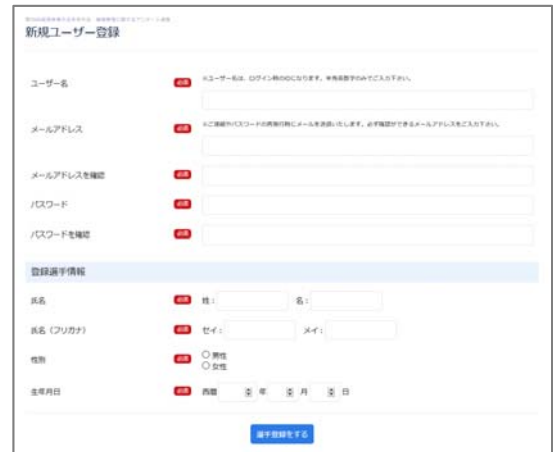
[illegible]

新規ユーザー登録

ユーザー名 必須 ※ユーザー名は、ログイン時のIDになります。半角英数字のみでご入力下さい。

メールアドレス 必須 ※ご登録やパスワードの再発行時にメールを送信いたします。必ず確認ができるメールアドレスをご入力下さい。

メールアドレスを確認 必須

パスワード 必須

パスワードを確認 必須

登録選手情報

氏名 必須 姓： 名：

氏名（フリガナ） 必須 セイ： メイ：

性別 必須 ○ 男性 ○ 女性

生年月日 必須 西暦 年 月 日

選手登録をする